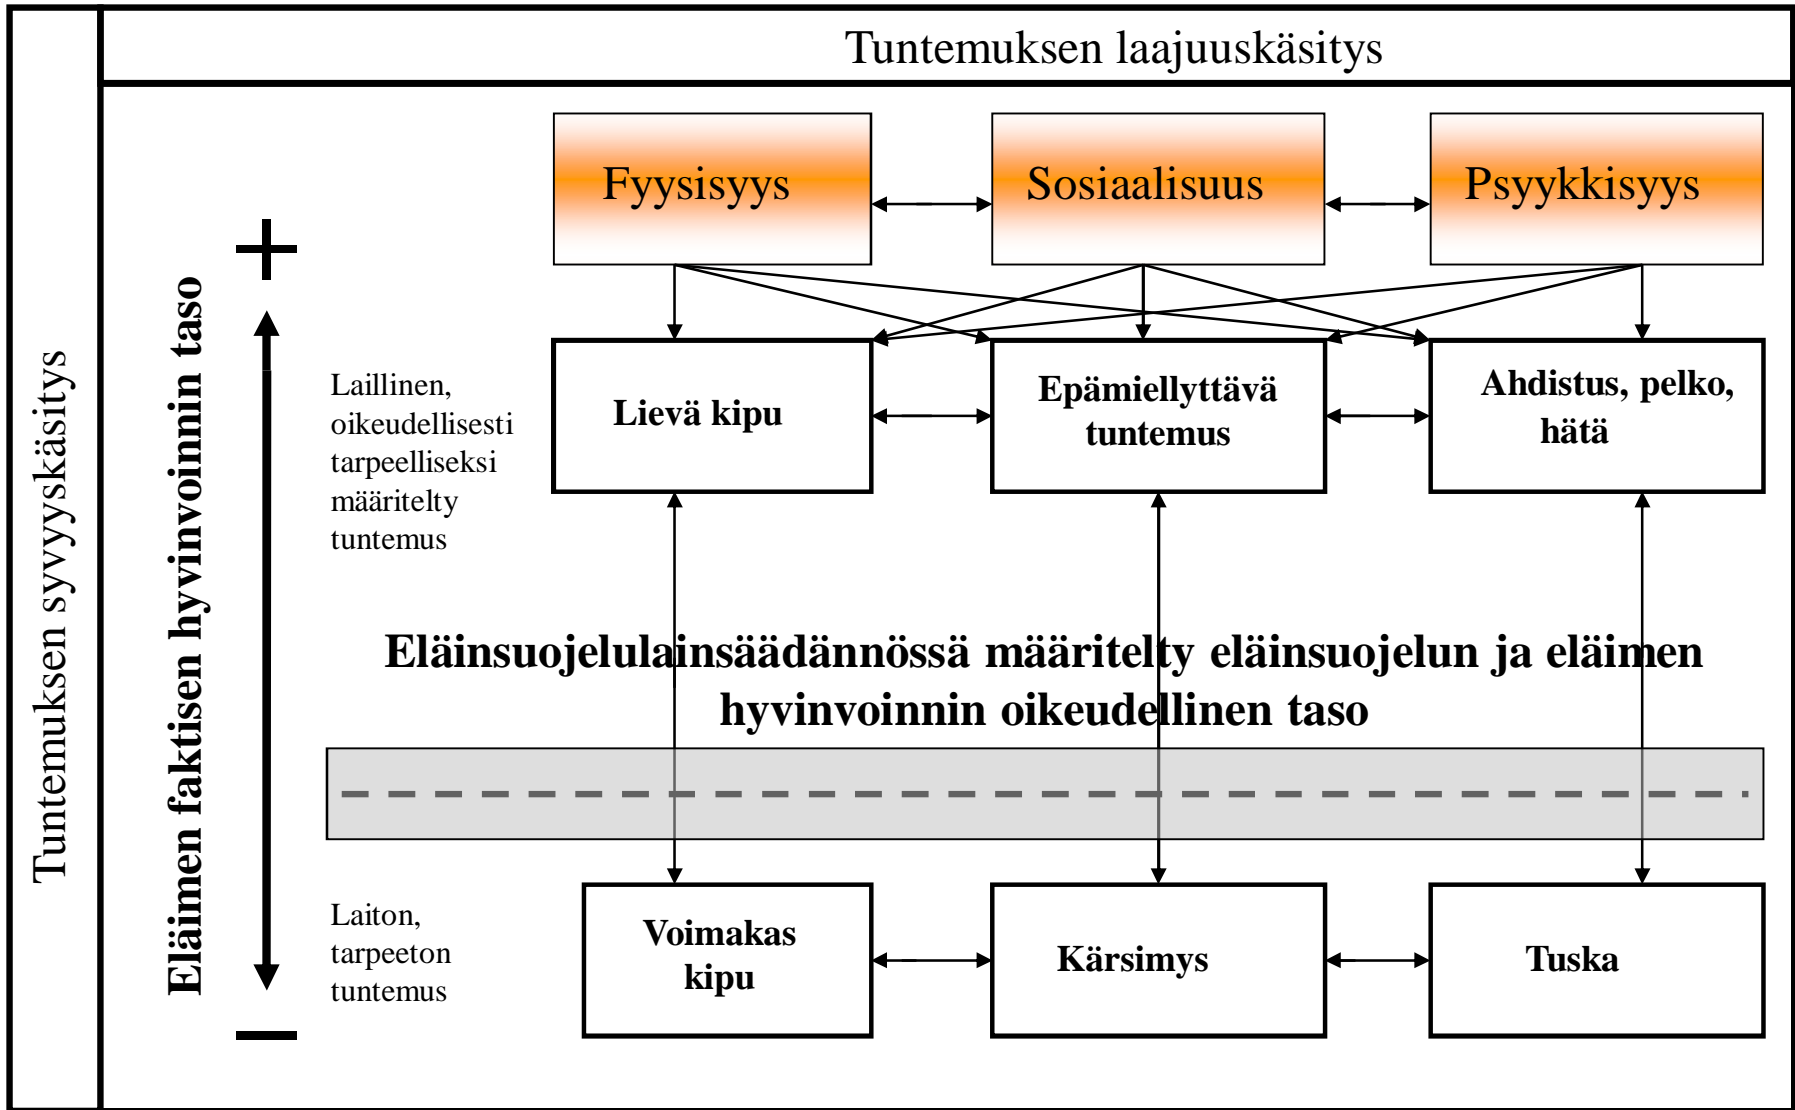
Tuntemuksen laajuuskäsitys

Tuntemuksen syvyyskäsitys

Eläimen faktisen hyvinvoinnin taso

+

Fyysisyys

Sosiaalisuus

Psyykkisyys

Laillinen, oikeudellisesti tarpeelliseksi määritelty tuntemus

Lievä kipu

Epämiellyttävä tuntemus

Ahdistus, pelko, hätä

Eläinsuojelulainsäädännössä määritelty eläinsuojelun ja eläimen hyvinvoinnin oikeudellinen taso

Laiton, tarpeeton tuntemus

Voimakas kipu

Kärsimys

Tuska

−